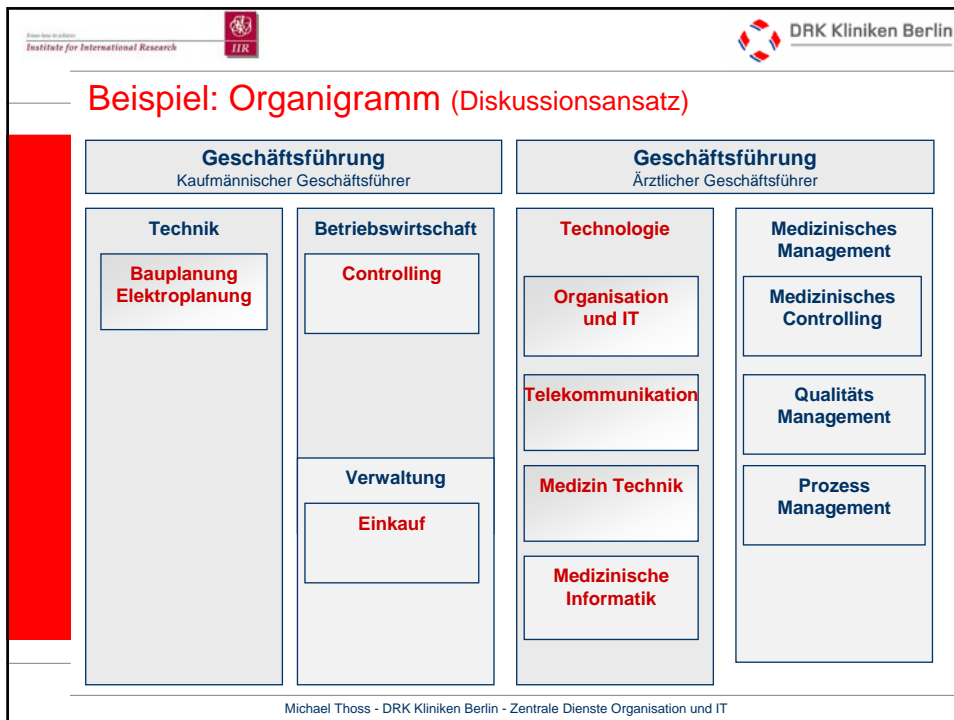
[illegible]
Institute for International Research

IIR

DRK Kliniken Berlin

Beispiel: Organigramm (Diskussionsansatz)

Geschäftsführung
Kaufmännischer Geschäftsführer

Geschäftsführung
Ärztlicher Geschäftsführer

Technik

Bauplanung Elektroplanung

Betriebswirtschaft

Controlling

Verwaltung

Einkauf

Technologie

Organisation und IT

Telekommunikation

Medizin Technik

Medizinische Informatik

Medizinisches Management

Medizinisches Controlling

Qualitäts Management

Prozess Management

Michael Thoss - DRK Kliniken Berlin - Zentrale Dienste Organisation und IT